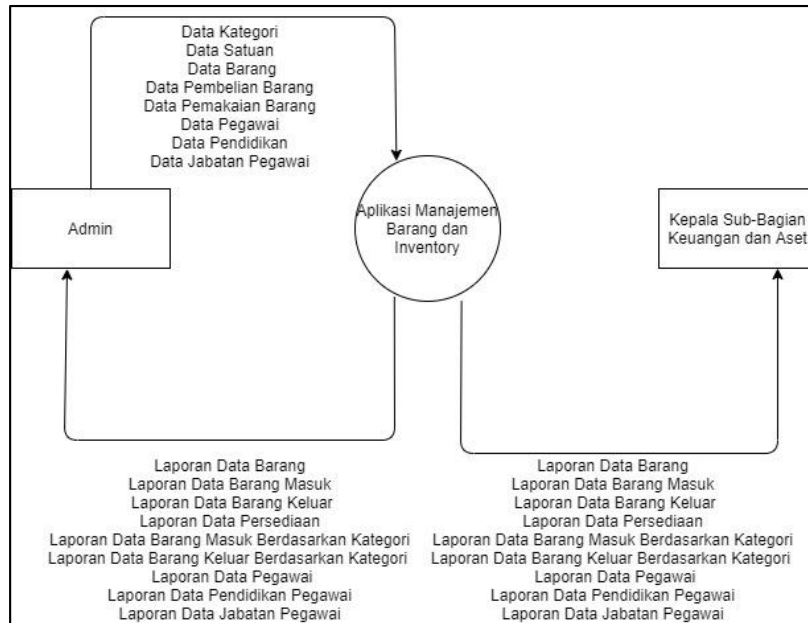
Data Kategori
Data Satuan
Data Barang
Data Pembelian Barang
Data Pemakaian Barang
Data Pegawai
Data Pendidikan
Data Jabatan Pegawai

Admin

Aplikasi Manajemen Barang dan Inventory

Kepala Sub-Bagian Keuangan dan Aset

Laporan Data Barang
Laporan Data Barang Masuk
Laporan Data Barang Keluar
Laporan Data Persediaan
Laporan Data Barang Masuk Berdasarkan Kategori
Laporan Data Barang Keluar Berdasarkan Kategori
Laporan Data Pegawai
Laporan Data Pendidikan Pegawai
Laporan Data Jabatan Pegawai

Laporan Data Barang
Laporan Data Barang Masuk
Laporan Data Barang Keluar
Laporan Data Persediaan
Laporan Data Barang Masuk Berdasarkan Kategori
Laporan Data Barang Keluar Berdasarkan Kategori
Laporan Data Pegawai
Laporan Data Pendidikan Pegawai
Laporan Data Jabatan Pegawai